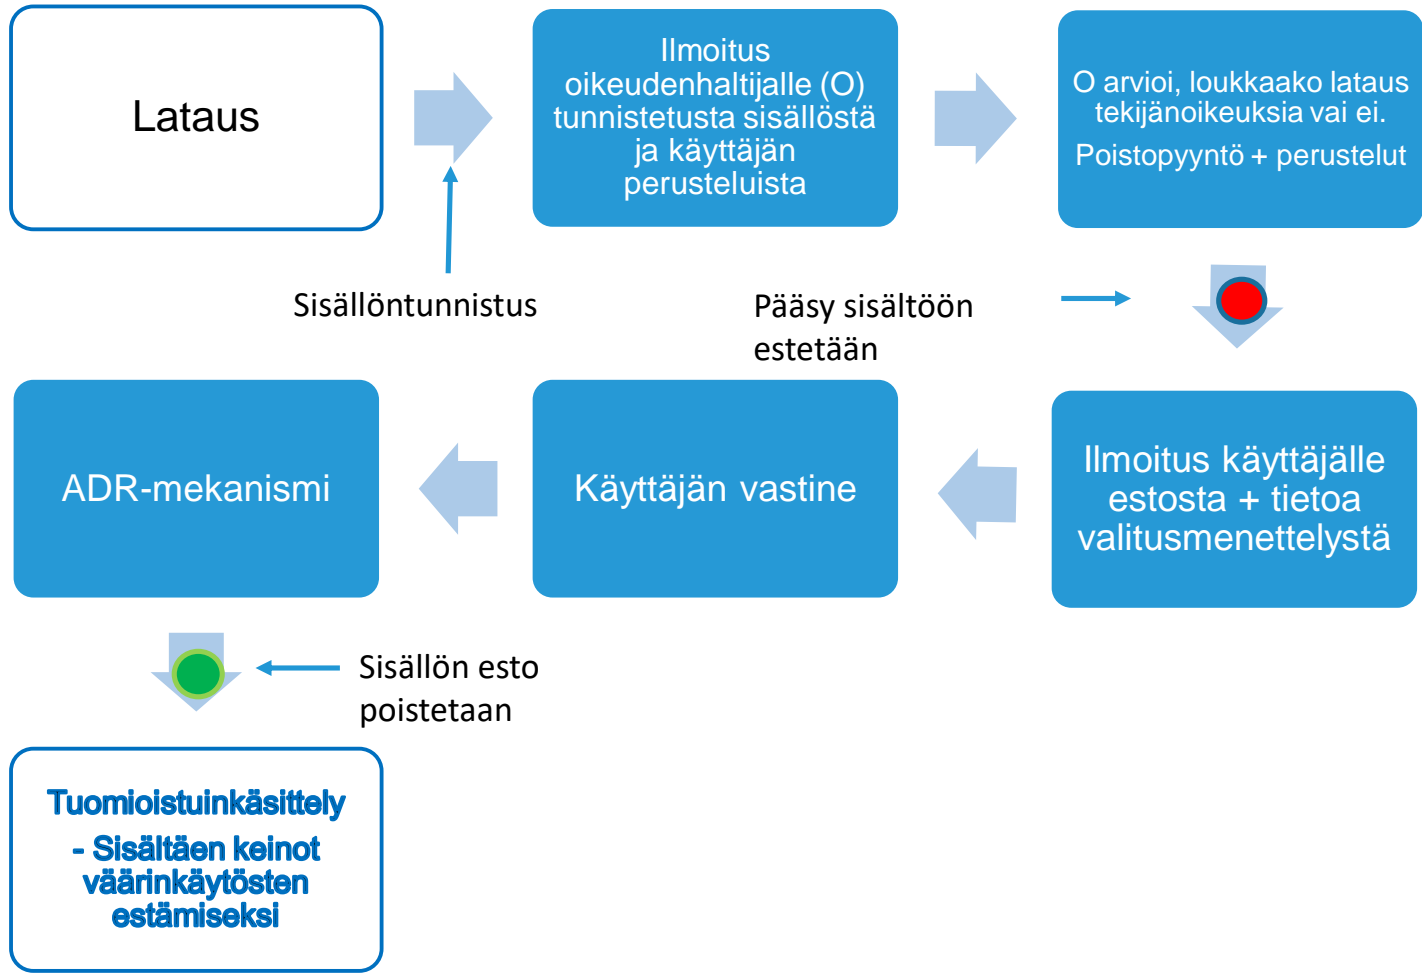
Lataus

Ilmoitus oikeudenhaltijalle (O) tunnistetusta sisällöstä ja käyttäjän perusteluista

O arvioi, loukkaako lataus tekijänoikeuksia vai ei.

Poistopyyntö + perustelut

Sisällöntunnistus

Pääsy sisältöön estetään

ADR-mekanismi

Käyttäjän vastine

Ilmoitus käyttäjälle estosta + tietoa valitusmenettelystä

Sisällön esto poistetaan

Tuomioistuinkäsittely

- Sisältäen keinot väärinkäytösten estämiseksi